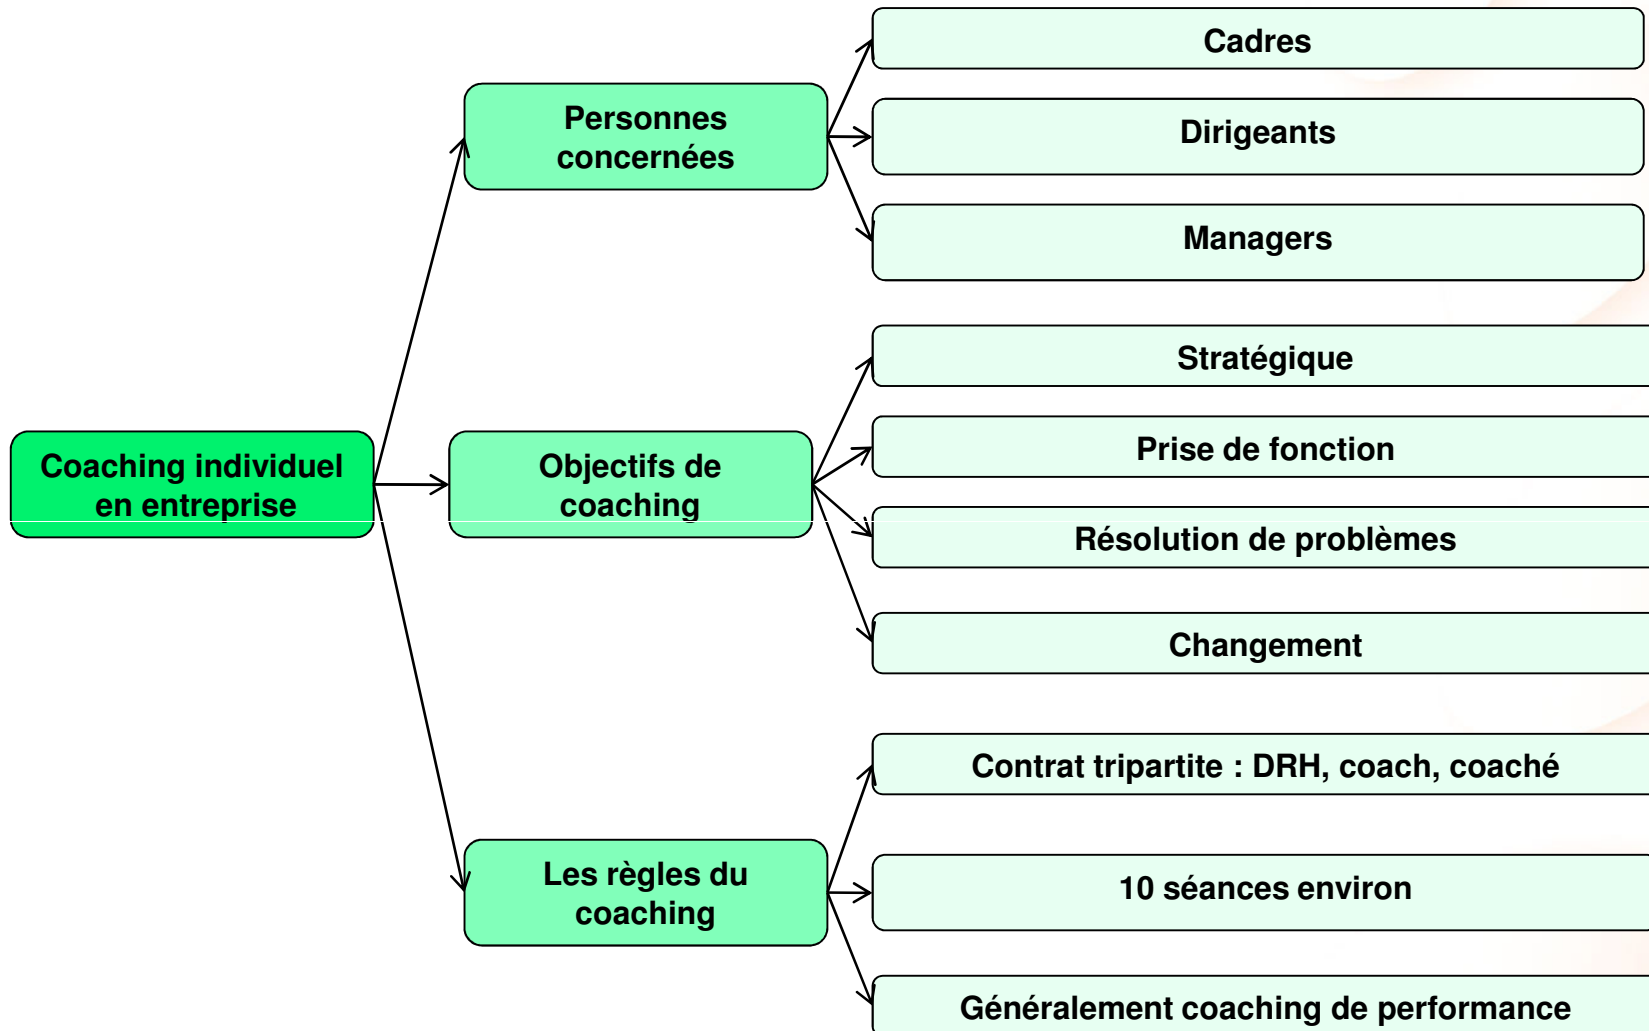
Coaching individuel en entreprise

Personnes concernées

Cadres

Dirigeants

Managers

Objectifs de coaching

Stratégique

Prise de fonction

Résolution de problèmes

Changement

Les règles du coaching

Contrat tripartite : DRH, coach, coaché

10 séances environ

Généralement coaching de performance